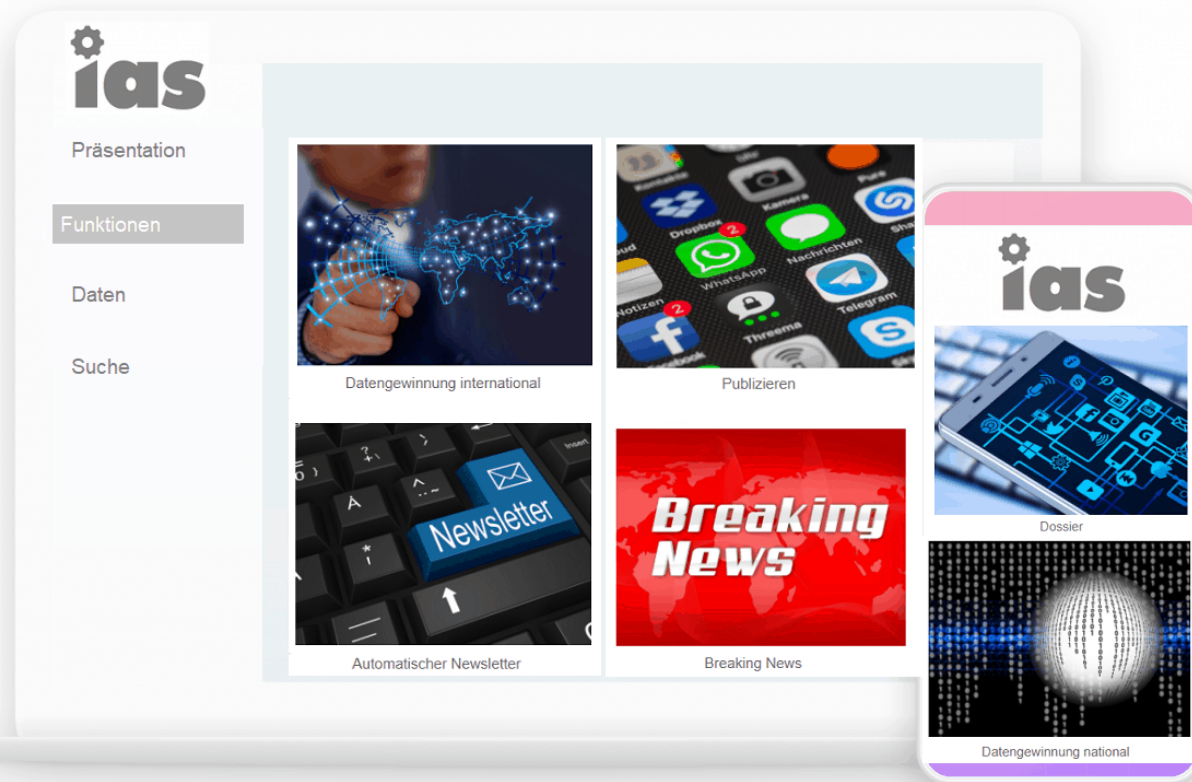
ias

Präsentation

Funktionen

Daten

Suche

Datengewinnung international

Kontakte Uhr Kamera Dropbox WhatsApp Nachrichten Notizen Threema Telegram

Publizieren

Newsletter

Automatischer Newsletter

Breaking News

Breaking News

ias

Dossier

Datengewinnung national